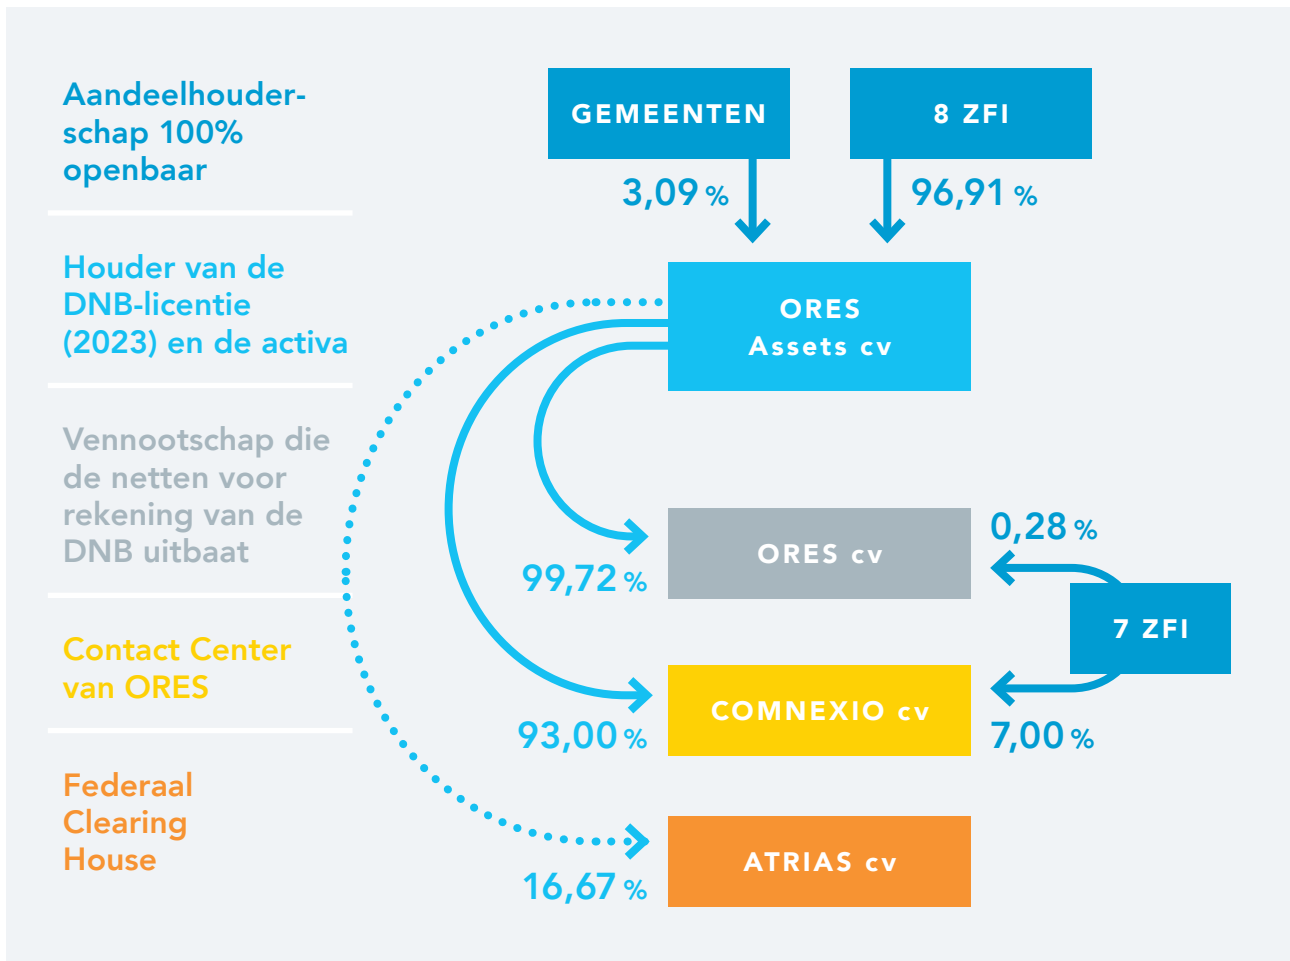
Aandeelhouderschap 100% openbaar

Houder van de DNB-licentie (2023) en de activa

Vennootschap die de netten voor rekening van de DNB uitbaat

Contact Center van ORES

Federaal Clearing House

GEMEENTEN

8 ZFI

3,09 %

96,91 %

ORES Assets cv

ORES cv

0,28 %

99,72 %

7 ZFI

COMNEXIO cv

93,00 %

7,00 %

ATRIAS cv

16,67 %